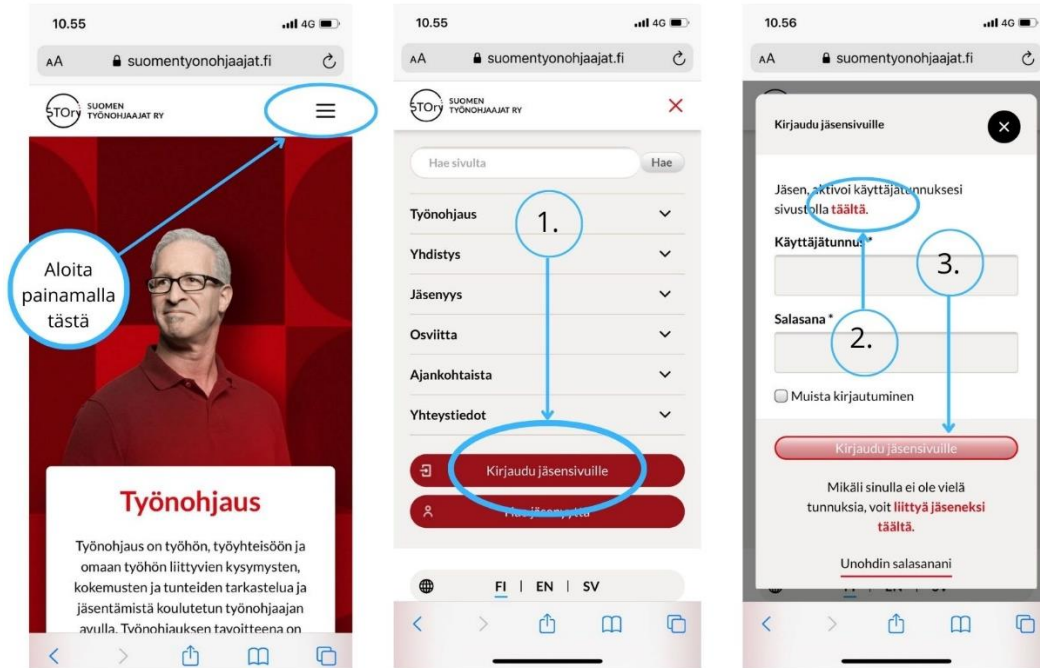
10.55

4G

AA suomentyonohjaajat.fi

STOry SUOMEN TYÖNOHJAAJAT RY

Aloita painamalla tästä

Työnohjaus

Työnohjaus on työhön, työyhteisöön ja omaan työhön liittyvien kysymysten, kokemusten ja tunteiden tarkastelua ja jäsentämistä koulutetun työnohjaajan avulla. Työnohjauksen tavoitteena on

10.55

4G

AA suomentyonohjaajat.fi

STOry SUOMEN TYÖNOHJAAJAT RY

Hae sivulta

Hae

Työnohjaus

1.

Yhdistys

Jäsenyys

Osviitta

Ajankohtaista

Yhteystiedot

Kirjaudu jäsensivuille

Hae jäsenyyttä

FI | EN | SV

10.56

4G

AA suomentyonohjaajat.fi

Kirjaudu jäsensivuille

Jäsen, aktivoi käyttäjätunnuksesi sivustolla täältä.

Käyttäjätunnus*

3.

Salasana*

2.

Muista kirjautuminen

Kirjaudu jäsensivuille

Mikäli sinulla ei ole vielä tunnuksia, voit liittyä jäseneksi täältä.

Unohdin salasanani

FI | EN | SV